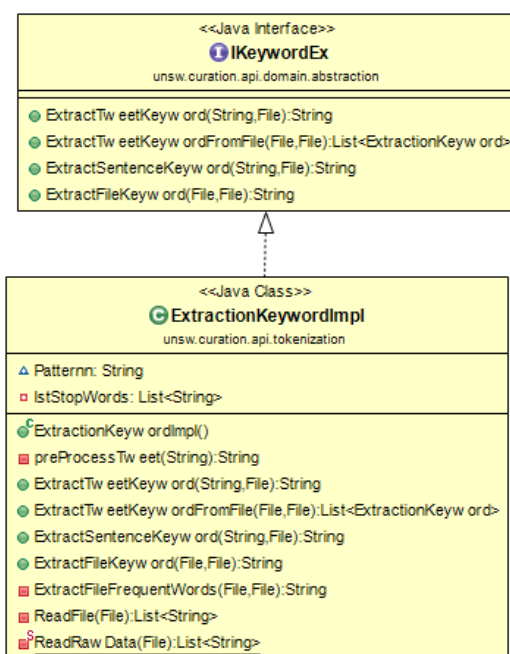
<<Java Interface>>
IKeywordEx
unsw.curation.api.domain.abstraction

ExtractTw eetKeyw ord(String,File):String
ExtractTw eetKeyw ordFromFile(File,File):List<ExtractionKeyw ord>
ExtractSentenceKeyw ord(String,File):String
ExtractFileKeyw ord(File,File):String

<<Java Class>>
ExtractionKeywordImpl
unsw.curation.api.tokenization

Patternn: String
lstStopWords: List<String>

ExtractionKeyw ordImpl()
preProcessTw eet(String):String
ExtractTw eetKeyw ord(String,File):String
ExtractTw eetKeyw ordFromFile(File,File):List<ExtractionKeyw ord>
ExtractSentenceKeyw ord(String,File):String
ExtractFileKeyw ord(File,File):String
ExtractFileFrequentWords(File,File):String
ReadFile(File):List<String>
ReadRaw Data(File):List<String>